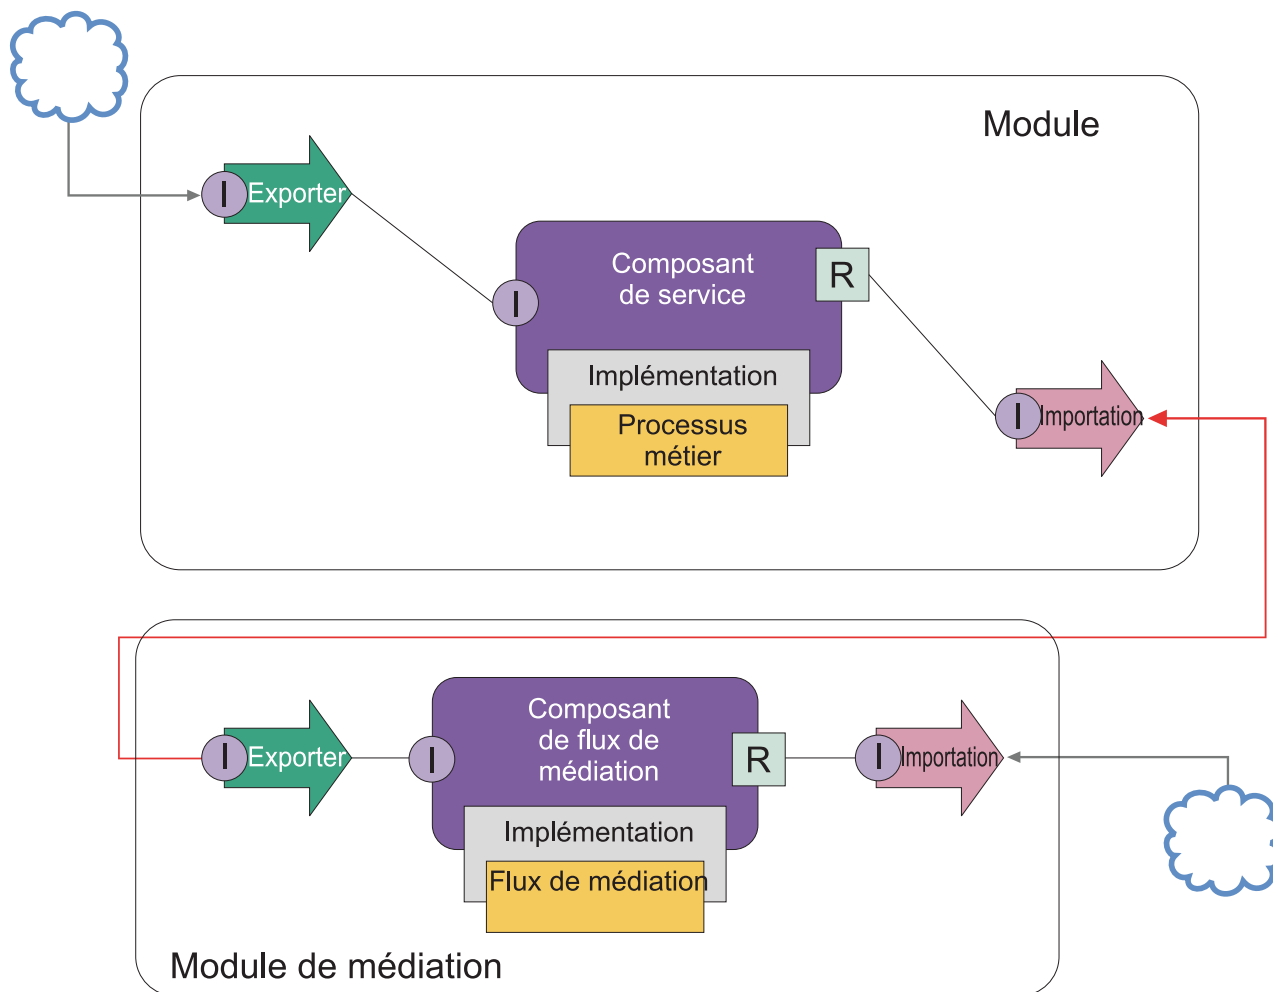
Module

I Exporter

Composant de service

I

R

Implémentation

Processus métier

I Importation

I Exporter

I

Composant de flux de médiation

R

I Importation

Implémentation

Flux de médiation

Module de médiation